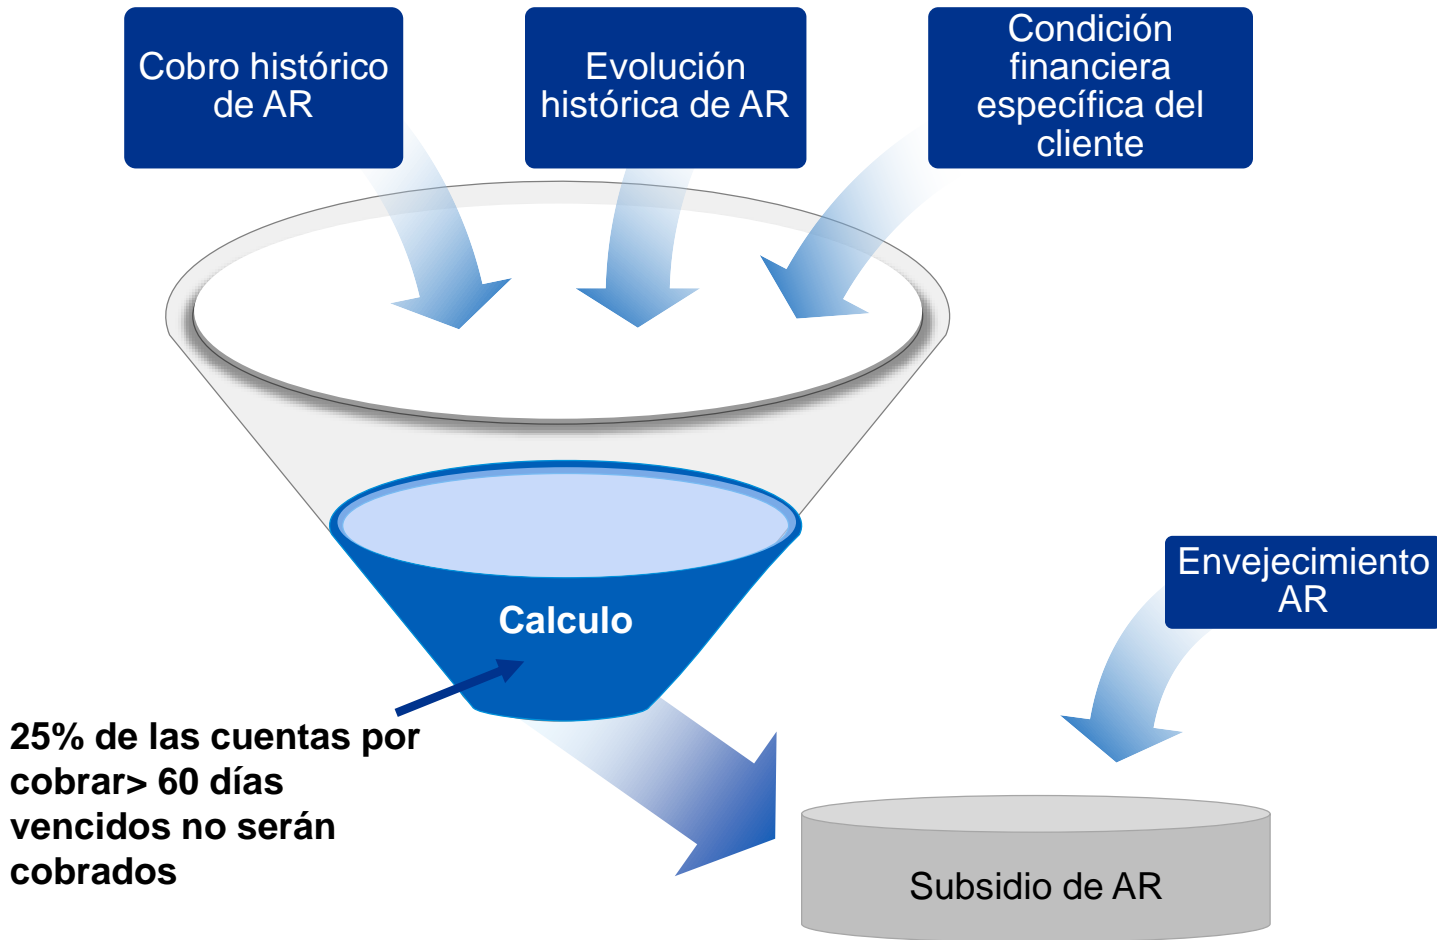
Cobro histórico de AR

Evolución histórica de AR

Condición financiera específica del cliente

Calculo

Envejecimiento AR

25% de las cuentas por cobrar> 60 días vencidos no serán cobrados

Subsidio de AR